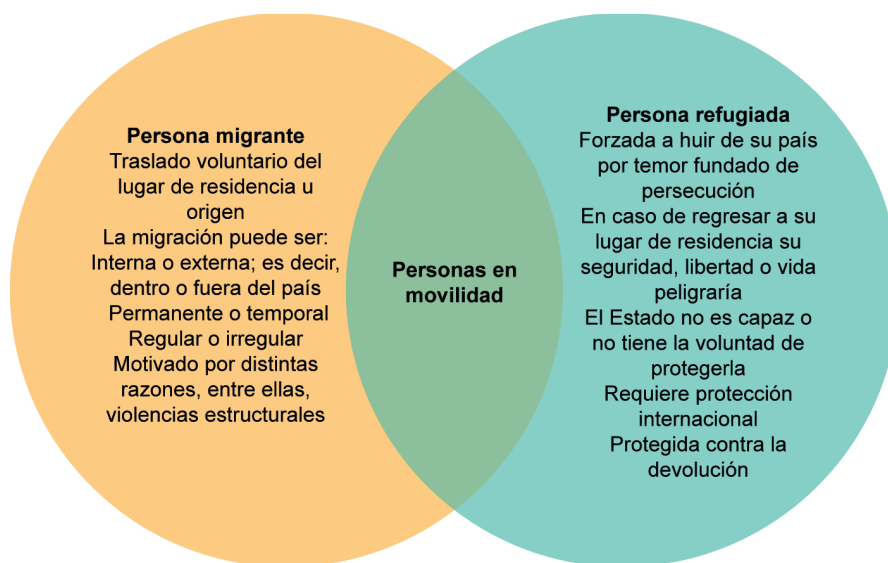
Persona migrante
Traslado voluntario del lugar de residencia u origen
La migración puede ser:
Interna o externa; es decir, dentro o fuera del país
Permanente o temporal
Regular o irregular
Motivado por distintas razones, entre ellas, violencias estructurales

Personas en movilidad

Persona refugiada
Forzada a huir de su país por temor fundado de persecución
En caso de regresar a su lugar de residencia su seguridad, libertad o vida peligraría
El Estado no es capaz o no tiene la voluntad de protegerla
Requiere protección internacional
Protegida contra la devolución